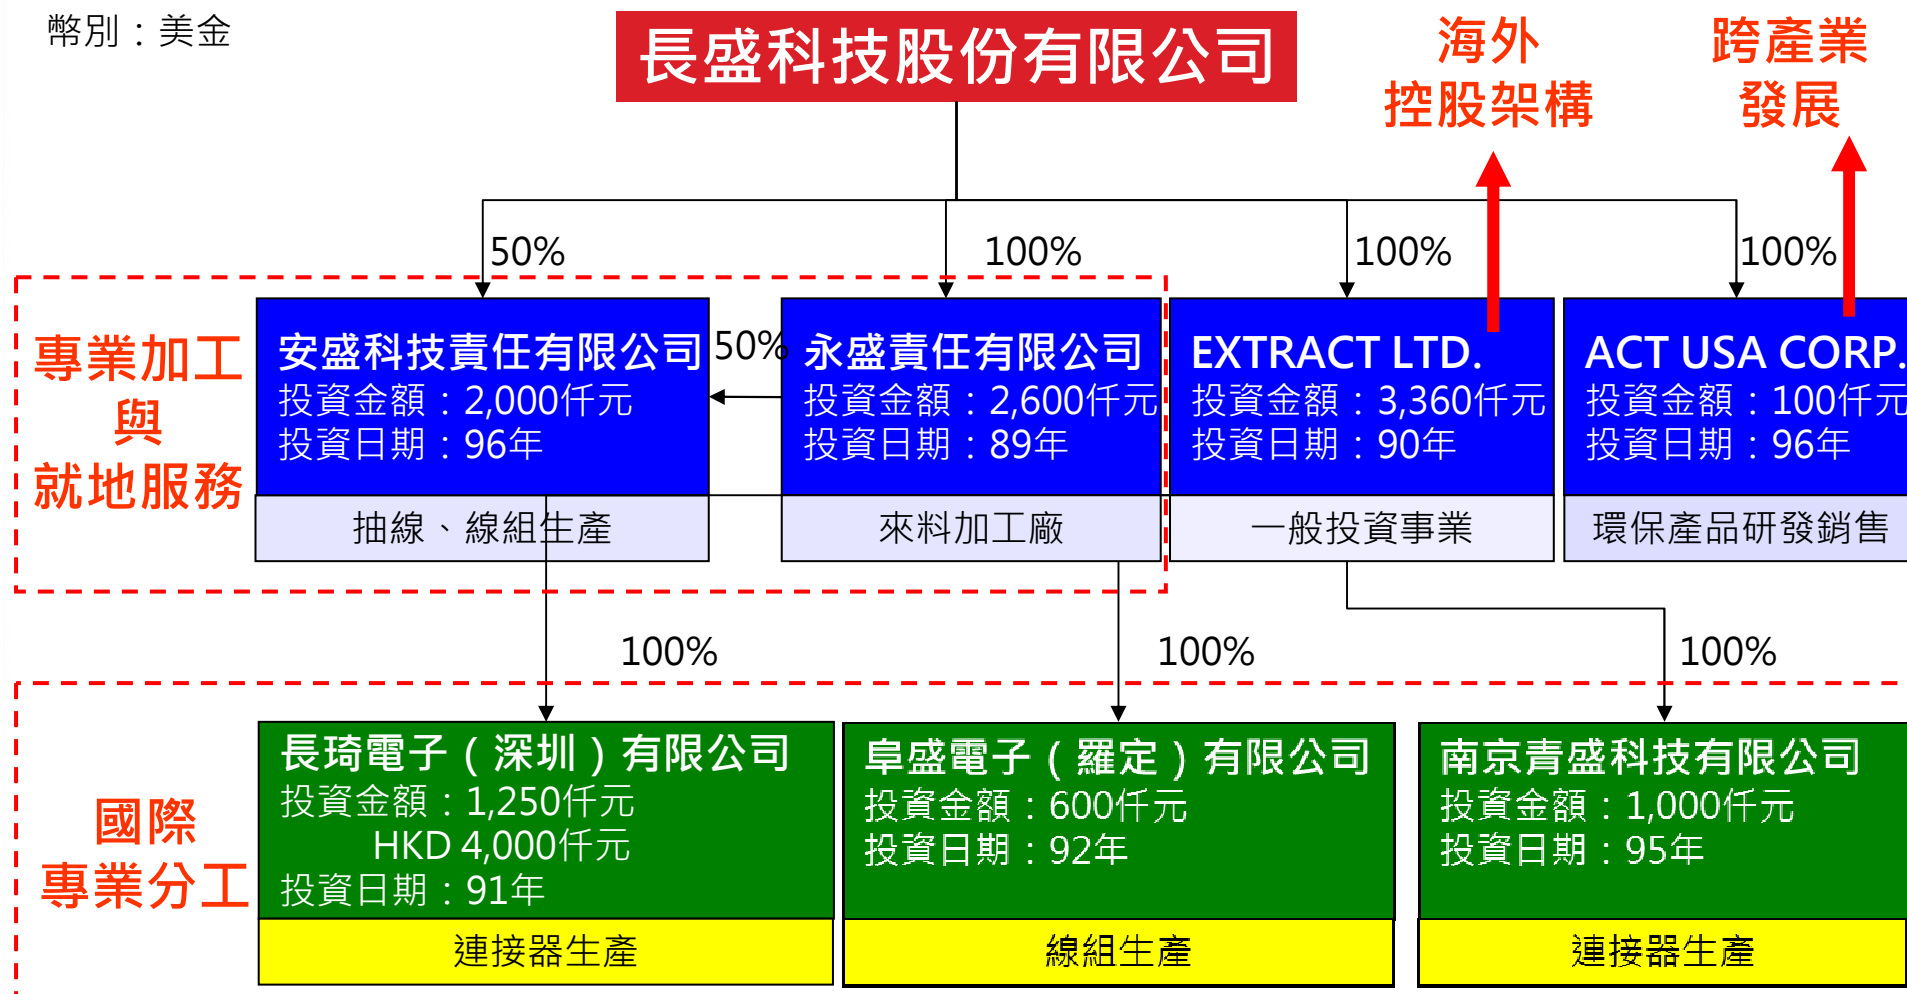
幣別：美金

長盛科技股份有限公司

海外控股架構

跨產業發展

50%

100%

100%

100%

專業加工與就地服務

安盛科技責任有限公司
投資金額：2,000仟元
投資日期：96年

抽線、線組生產

50%

永盛責任有限公司
投資金額：2,600仟元
投資日期：89年

來料加工廠

EXTRACT LTD.
投資金額：3,360仟元
投資日期：90年

一般投資事業

ACT USA CORP.
投資金額：100仟元
投資日期：96年

環保產品研發銷售

100%

100%

100%

國際專業分工

長琦電子（深圳）有限公司
投資金額：1,250仟元
HKD 4,000仟元
投資日期：91年

連接器生產

阜盛電子（羅定）有限公司
投資金額：600仟元
投資日期：92年

線組生產

南京青盛科技有限公司
投資金額：1,000仟元
投資日期：95年

連接器生產